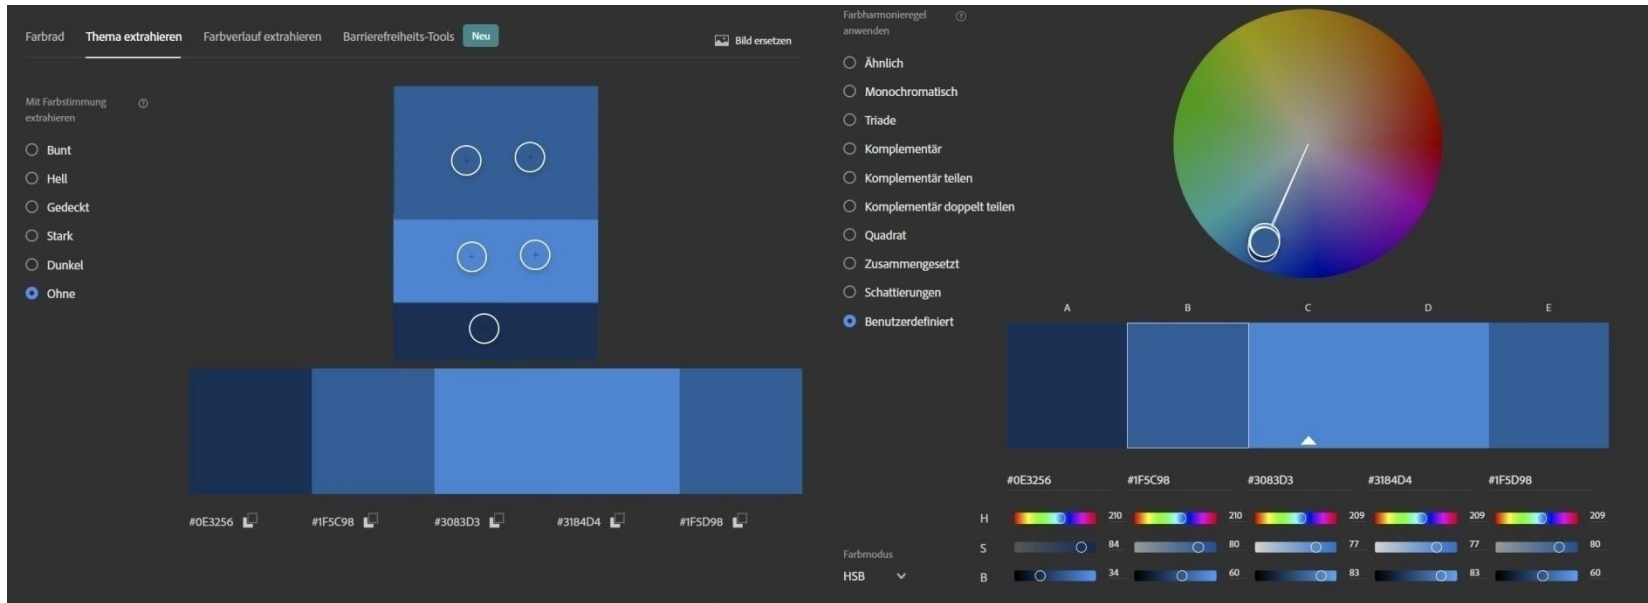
Farbrad Thema extrahieren Farbverlauf extrahieren Barrierefreiheits-Tools Neu

Bild ersetzen

Mit Farbstimmung extrahieren

Bunt
Hell
Gedeckt
Stark
Dunkel
Ohne

#0E3256 #1F5C98 #3083D3 #3184D4 #1F5D98

Farbharmonieregel anwenden

Ähnlich
Monochromatisch
Triade
Komplementär
Komplementär teilen
Komplementär doppelt teilen
Quadrat
Zusammengesetzt
Schattierungen
Benutzerdefiniert

A B C D E

#0E3256 #1F5C98 #3083D3 #3184D4 #1F5D98

Farbmodus
HSB

| | A | B | C | D | E |
|---|---|---|---|---|---|
| H | 210 | 210 | 209 | 209 | 209 |
| S | 84 | 80 | 77 | 77 | 80 |
| B | 34 | 60 | 83 | 83 | 60 |